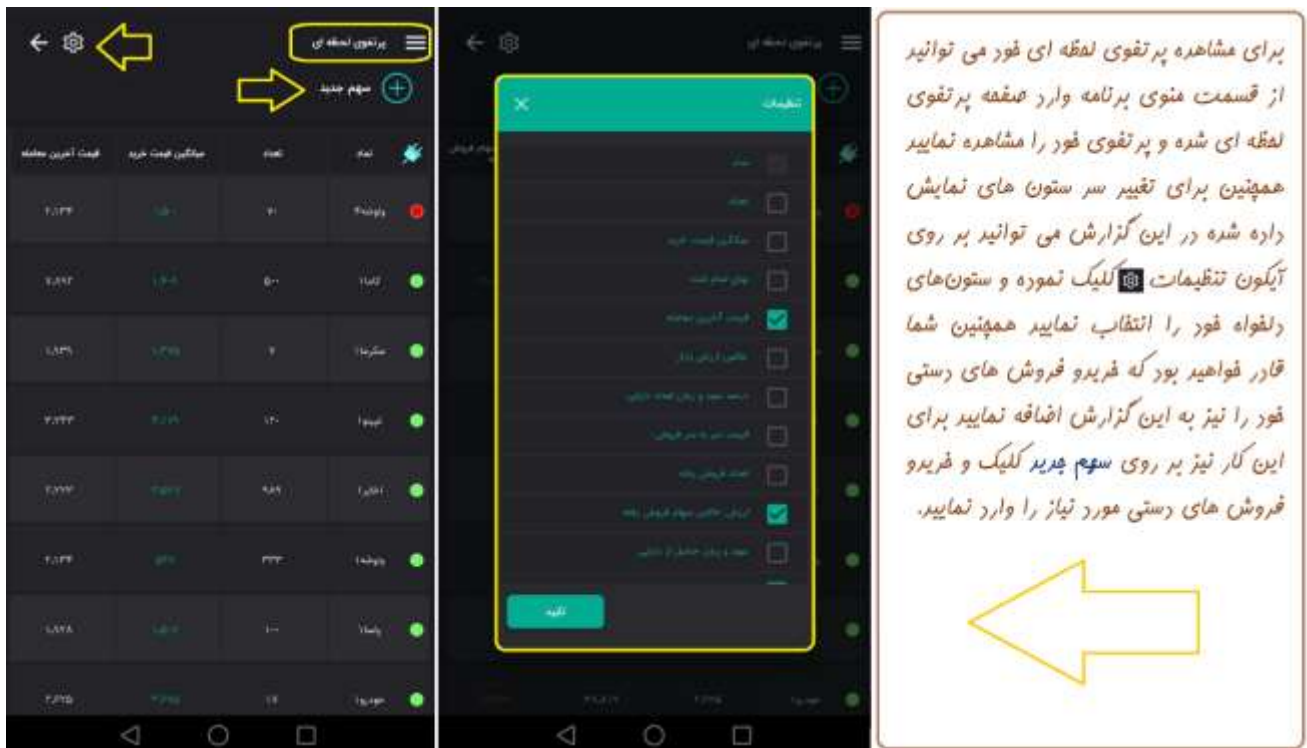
برای مشاهده پرتفوی لحظه ای خود می توانید از قسمت منوی برنامه وارد صفحه پرتفوی لحظه ای شده و پرتفوی خود را مشاهده نمایید همچنین برای تغییر سر ستون های نمایش داده شده در این گزارش می توانید بر روی آیکون تنظیمات کلیک نموده و ستون‌های دلخواه خود را انتخاب نمایید همچنین شما قادر خواهید بود که خریدو فروش های دستی خود را نیز به این گزارش اضافه نمایید برای این کار نیز بر روی سهم جدید کلیک و خریدو فروش های دستی مورد نیاز را وارد نمایید.

پرتفوی لحظه ای

سهم جدید

| قیمت آخرین معامله | میانگین قیمت خرید | تعداد | نماد |
|---|---|---|---|
| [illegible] | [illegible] | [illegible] | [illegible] |
| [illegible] | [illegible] | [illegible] | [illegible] |
| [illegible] | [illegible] | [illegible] | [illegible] |
| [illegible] | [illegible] | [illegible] | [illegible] |
| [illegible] | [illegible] | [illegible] | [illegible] |
| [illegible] | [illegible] | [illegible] | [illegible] |
| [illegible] | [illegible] | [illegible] | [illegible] |
| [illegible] | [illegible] | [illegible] | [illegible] |

پرتفوی لحظه ای

تنظیمات

نماد
تعداد
میانگین قیمت خرید
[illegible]
قیمت آخرین معامله
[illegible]
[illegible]
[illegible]
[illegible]
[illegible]
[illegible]

تایید